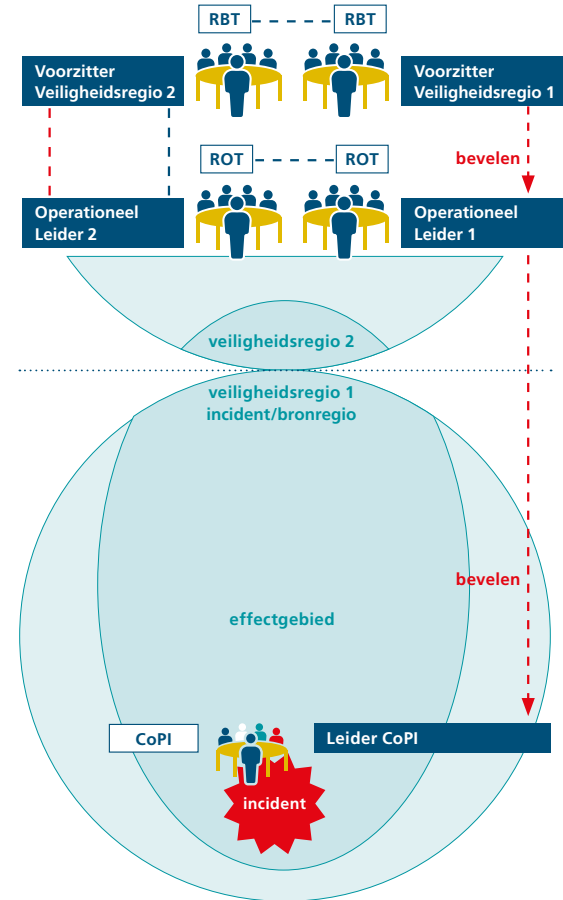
RBT

RBT

Voorzitter Veiligheidsregio 2

Voorzitter Veiligheidsregio 1

ROT

ROT

bevelen

Operationeel Leider 2

Operationeel Leider 1

veiligheidsregio 2

veiligheidsregio 1 incident/bronregio

bevelen

effectgebied

CoPI

Leider CoPI

incident